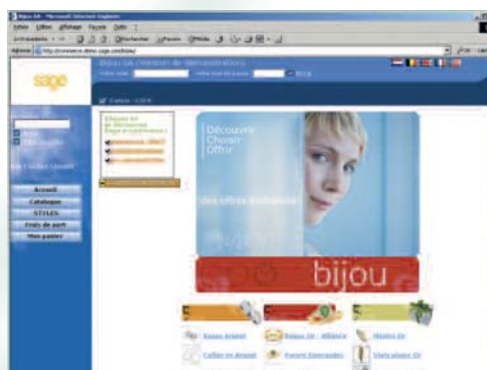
Bijou SA - Microsoft Internet Explorer

Fichier Edition Affichage Favoris Outils ?

Précédente

Adresse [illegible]

sage

Bijou SA / Version de démonstration

Votre code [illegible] Votre mot de passe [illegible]

Panier : 0 EUR

Bienvenue chez Bijou SA

Accueil

Catalogue

STYLES

Frais de port

Mon panier

Découvrir
Choisir
Offrir

des offres exclusives

bijou

Bague Argent

Bijou Or - Alliance

Montre Or

Collier en Argent

Parure Emeraudes

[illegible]